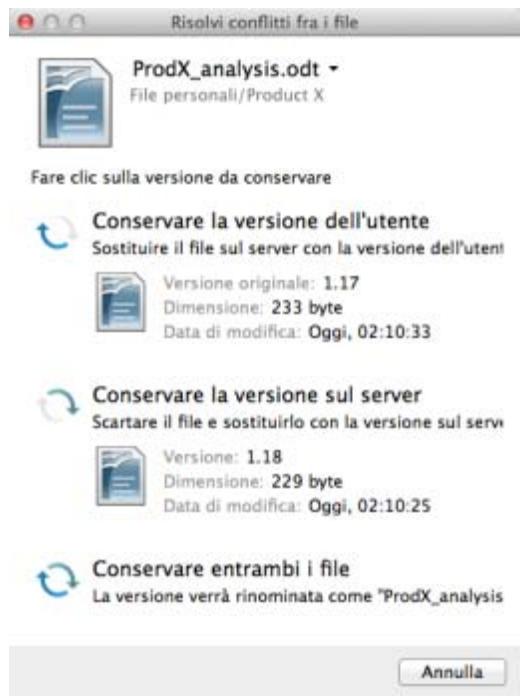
Risolvi conflitti fra i file

ProdX_analysis.odt ▾
File personali/Product X

Fare clic sulla versione da conservare

Conservare la versione dell'utente
Sostituire il file sul server con la versione dell'utent

Versione originale: 1.17
Dimensione: 233 byte
Data di modifica: Oggi, 02:10:33

Conservare la versione sul server
Scartare il file e sostituirlo con la versione sul serv

Versione: 1.18
Dimensione: 229 byte
Data di modifica: Oggi, 02:10:25

Conservare entrambi i file
La versione verrà rinominata come "ProdX_analysis

Annulla